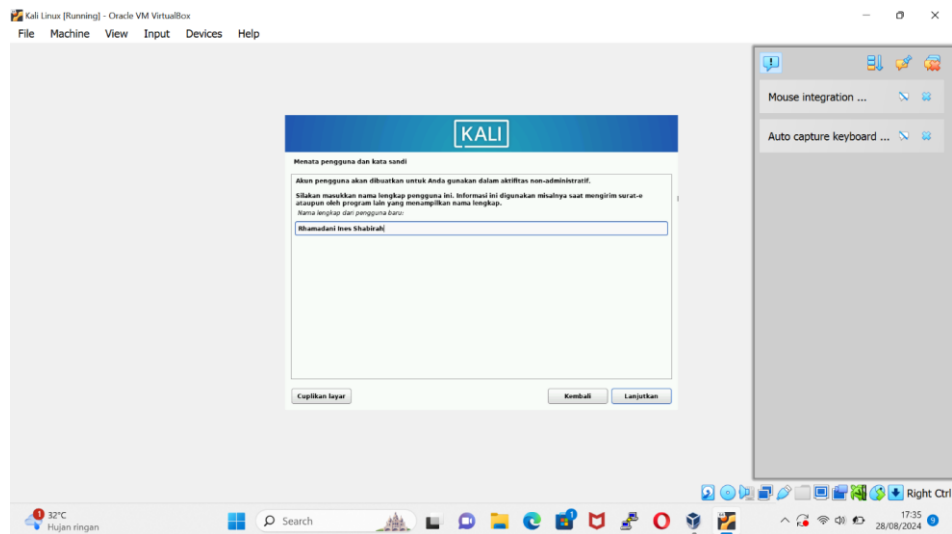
Kali Linux [Running] - Oracle VM VirtualBox

File Machine View Input Devices Help

Mouse integration ...

Auto capture keyboard ...

KALI

Menata pengguna dan kata sandi

Akun pengguna akan dibuatkan untuk Anda gunakan dalam aktifitas non-administratif.

Silakan masukkan nama lengkap pengguna ini. Informasi ini digunakan misalnya saat mengirim surat-e ataupun oleh program lain yang menampilkan nama lengkap.

Nama lengkap dari pengguna baru:

Rhamadani Ines Shabirah

Cuplikan layar

Kembali

Lanjutkan

Right Ctrl

1 32°C
Hujan ringan

Search

17:35
28/08/2024

9